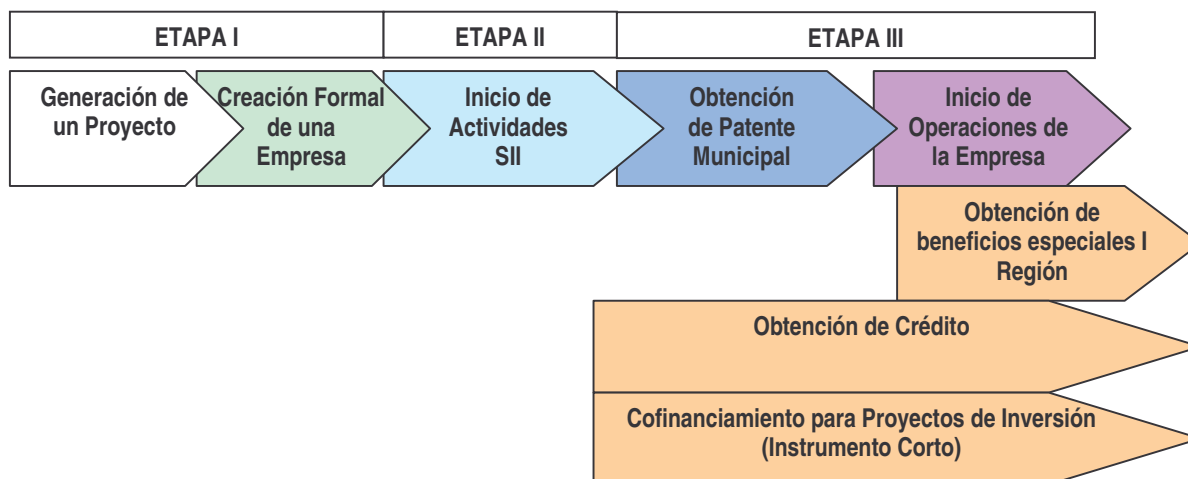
ETAPA I

ETAPA II

ETAPA III

Generación de un Proyecto

Creación Formal de una Empresa

Inicio de Actividades SII

Obtención de Patente Municipal

Inicio de Operaciones de la Empresa

Obtención de beneficios especiales I Región

Obtención de Crédito

Cofinanciamiento para Proyectos de Inversión (Instrumento Corto)